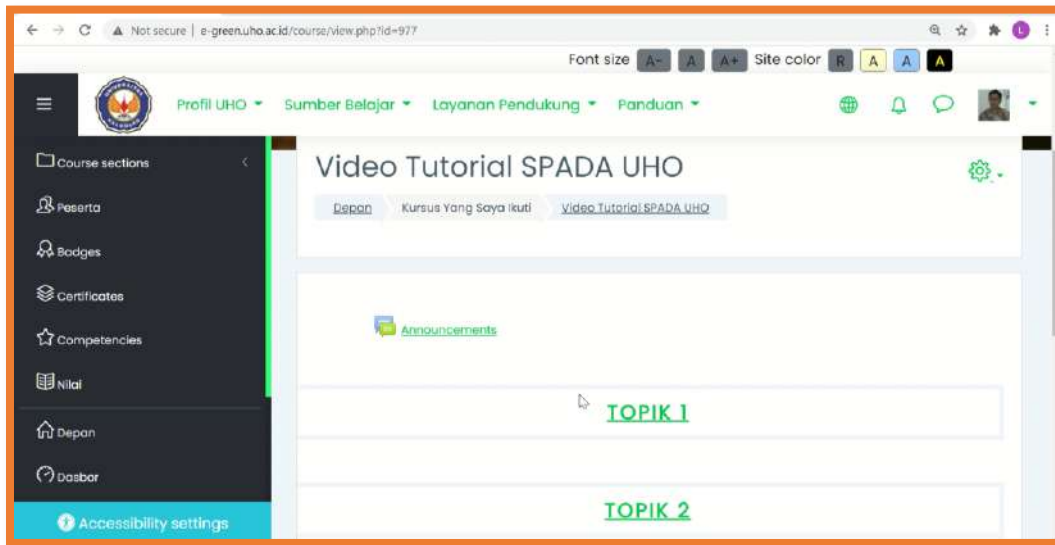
Not secure | e-green.uho.ac.id/course/view.php?id=977

Font size A- A A+ Site color R A A A

Profil UHO Sumber Belajar Layanan Pendukung Panduan

Course sections
Peserta
Badges
Certificates
Competencies
Nilai
Depan
Dasbor
Accessibility settings

Video Tutorial SPADA UHO

Depan Kursus Yang Saya Ikuti Video Tutorial SPADA UHO

Announcements

TOPIK 1

TOPIK 2